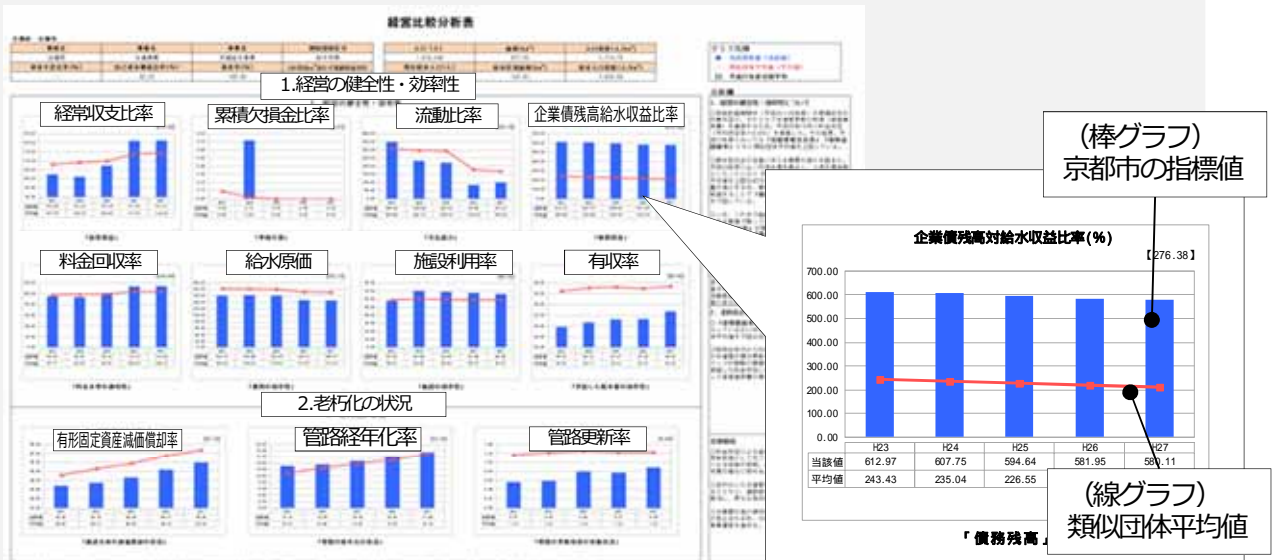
経営比較分析表

1.経営の健全性・効率性

経常収支比率

累積欠損金比率

流動比率

企業債残高給水収益比率

料金回収率

給水原価

施設利用率

有収率

2.老朽化の状況

有形固定資産減価償却率

管路経年化率

管路更新率

（棒グラフ）
京都市の指標値

企業債残高対給水収益比率(%)

【276.38】

| | H23 | H24 | H25 | H26 | H27 |
|---|---|---|---|---|---|
| 当該値 | 612.97 | 607.75 | 594.64 | 581.95 | 580.11 |
| 平均値 | 243.43 | 235.04 | 226.55 | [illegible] | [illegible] |

700.00
600.00
500.00
400.00
300.00
200.00
100.00
0.00

（線グラフ）
類似団体平均値

「債務残高」